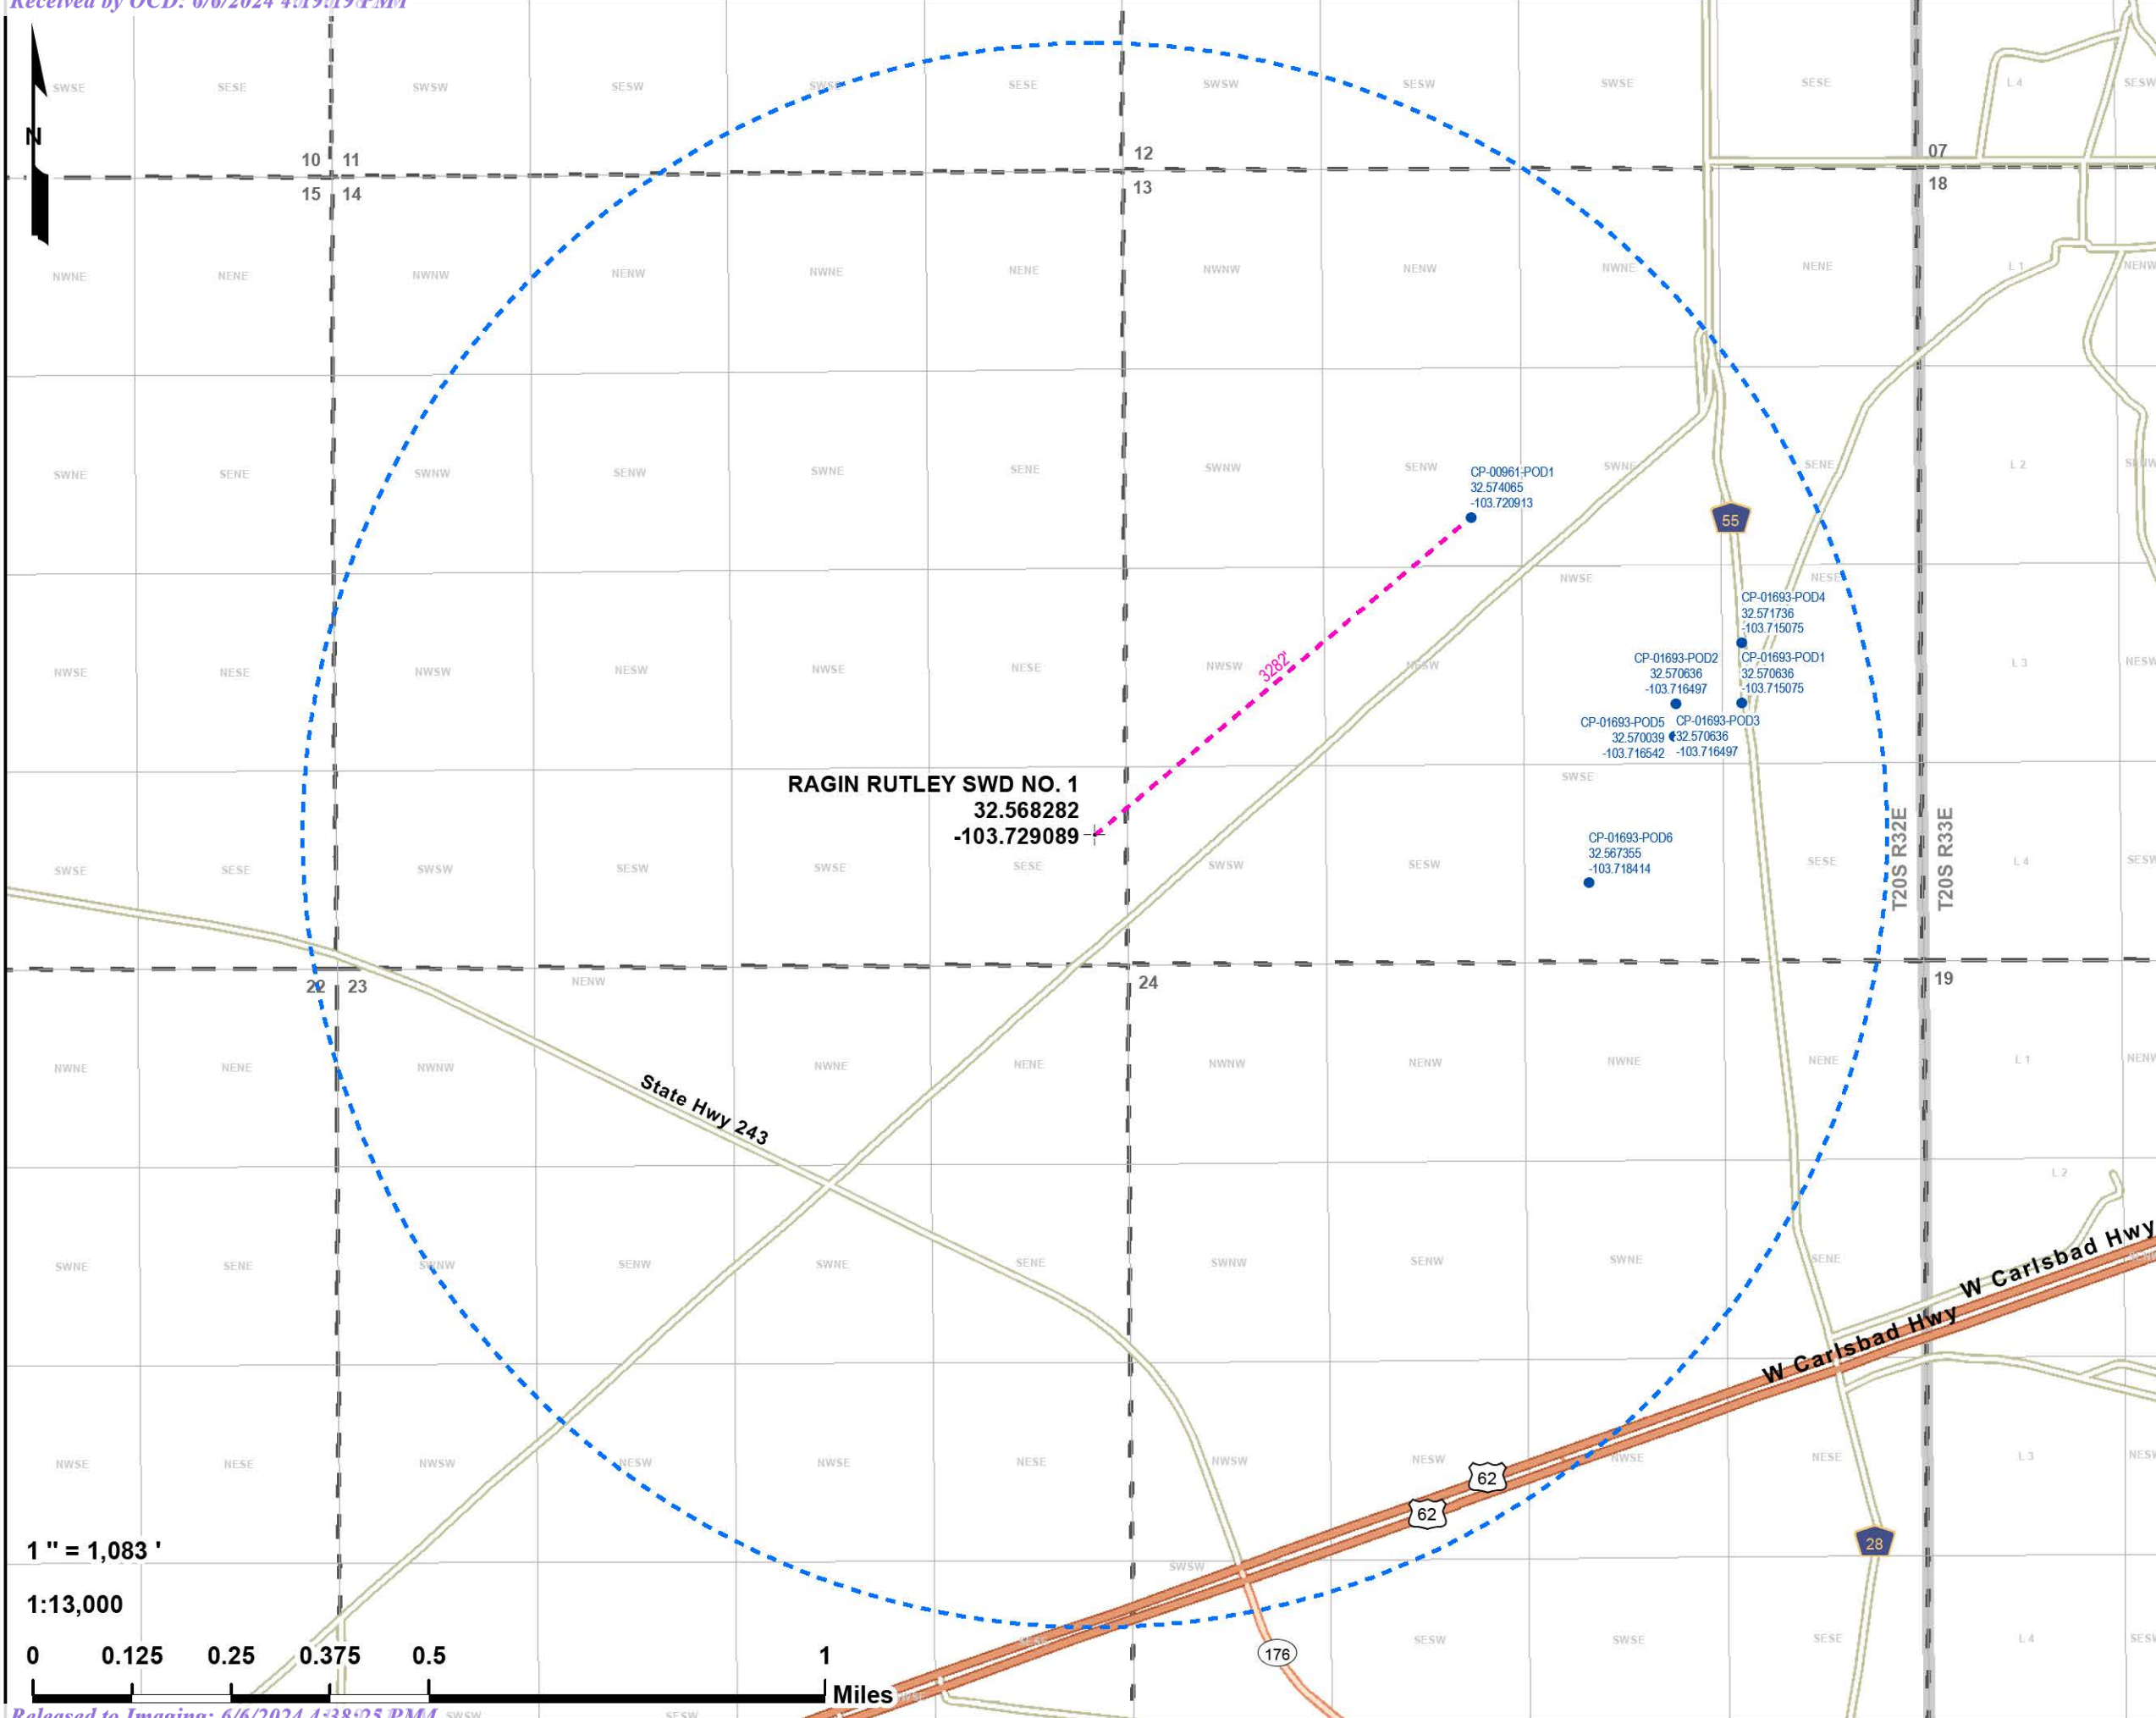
Received by OCD: 6/6/2024 4:19:19 PM

N

SWSE SESE SWSW SESW SWSE SESE SWSW SESW SWSE SESE L 4 SESW

10 11
15 14

12
13

07
18

NWNE NENE NWNW NENW NWNE NENE NWNW NENW NWNE NENE L 1 NENW

SWNE SENE SWNW SENW SWNE SENE SWNW SENW SWNE SENE L 2 SENW

CP-00961-POD1
32.574065
-103.720913

55

NWSE NENE

CP-01693-POD4
32.571736
-103.715075

NWSE NESE NWSW NESW NWSE NESE NWSW NESW L 3 NESW

3282'

CP-01693-POD2
32.570636
-103.716497

CP-01693-POD1
32.570636
-103.715075

CP-01693-POD5
32.570039
-103.716542

CP-01693-POD3
32.570636
-103.716497

SWSE

RAGIN RUTLEY SWD NO. 1
32.568282
-103.729089

CP-01693-POD6
32.567355
-103.718414

SWSE SESE SWSW SESW SWSE SESE SWSW SESW SESE L 4 SESW

T20S R32E
T20S R33E

22 23
NENW
24
19

NWNE NENE NWNW NWNE NENE NWNW NENW NWNE NENE L 1 NENW

State Hwy 243

L 2

SWNE SENE SWNW SENW SWNE SENE SWNW SENW SWNE SENE

W Carlsbad Hwy
W Carlsbad Hwy

NWSE NESE NWSW NESW NWSE NESE NWSW NESW NWSE NESE L 3 NESW

62
62

28

1 " = 1,083 '

1:13,000

SWSW

176

SESW SWSE SESE L 4 SESW

0 0.125 0.25 0.375 0.5 1
Miles

Released to Imaging: 6/6/2024 4:38:25 PM